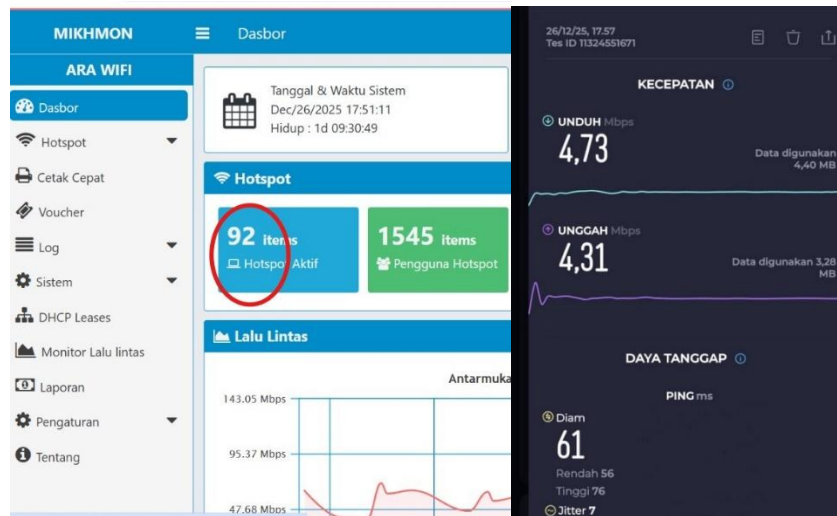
MIKHMON
Dasbor
ARA WIFI
Dasbor
Hotspot
Cetak Cepat
Voucher
Log
Sistem
DHCP Leases
Monitor Lalu lintas
Laporan
Pengaturan
Tentang

Tanggal & Waktu Sistem
Dec/26/2025 17:51:11
Hidup : 1d 09:30:49

Hotspot
92 items
Hotspot Aktif
1545 items
Pengguna Hotspot

Lalu Lintas
Antarmuka
143.05 Mbps
95.37 Mbps
47.68 Mbps

26/12/25, 17.57
Tes ID 11324551671
KECEPATAN
UNDUH Mbps
4,73
Data digunakan 4,40 MB
UNGGAH Mbps
4,31
Data digunakan 3,28 MB
DAYA TANGGAP
PING ms
Diam
61
Rendah 56
Tinggi 76
Jitter 7